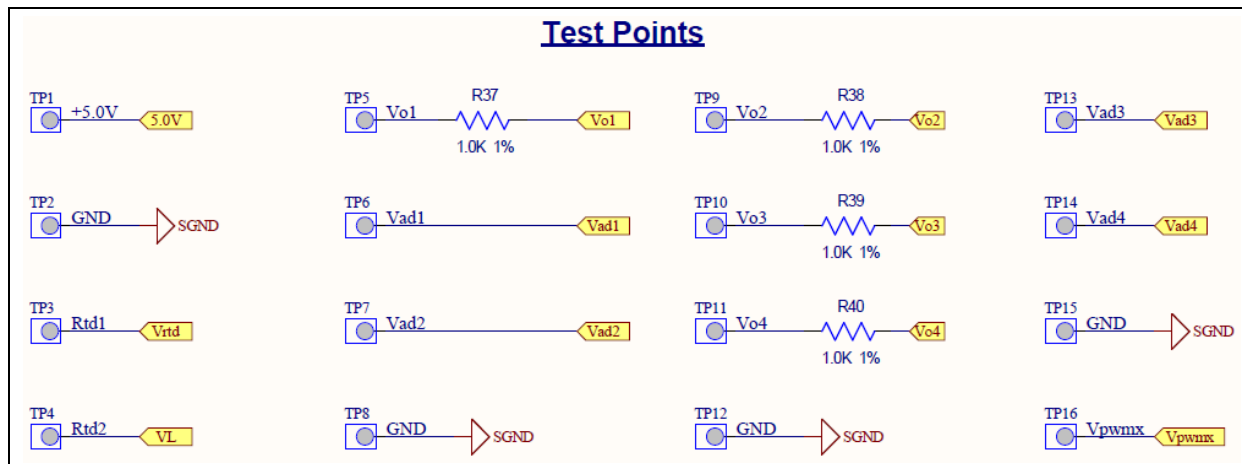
Test Points

TP1 +5.0V 5.0V

TP2 GND SGND

TP3 Rtd1 Vrtd

TP4 Rtd2 VL

TP5 Vo1 R37 1.0K 1% Vo1

TP6 Vad1 Vad1

TP7 Vad2 Vad2

TP8 GND SGND

TP9 Vo2 R38 1.0K 1% Vo2

TP10 Vo3 R39 1.0K 1% Vo3

TP11 Vo4 R40 1.0K 1% Vo4

TP12 GND SGND

TP13 Vad3 Vad3

TP14 Vad4 Vad4

TP15 GND SGND

TP16 Vpwmx Vpwmx